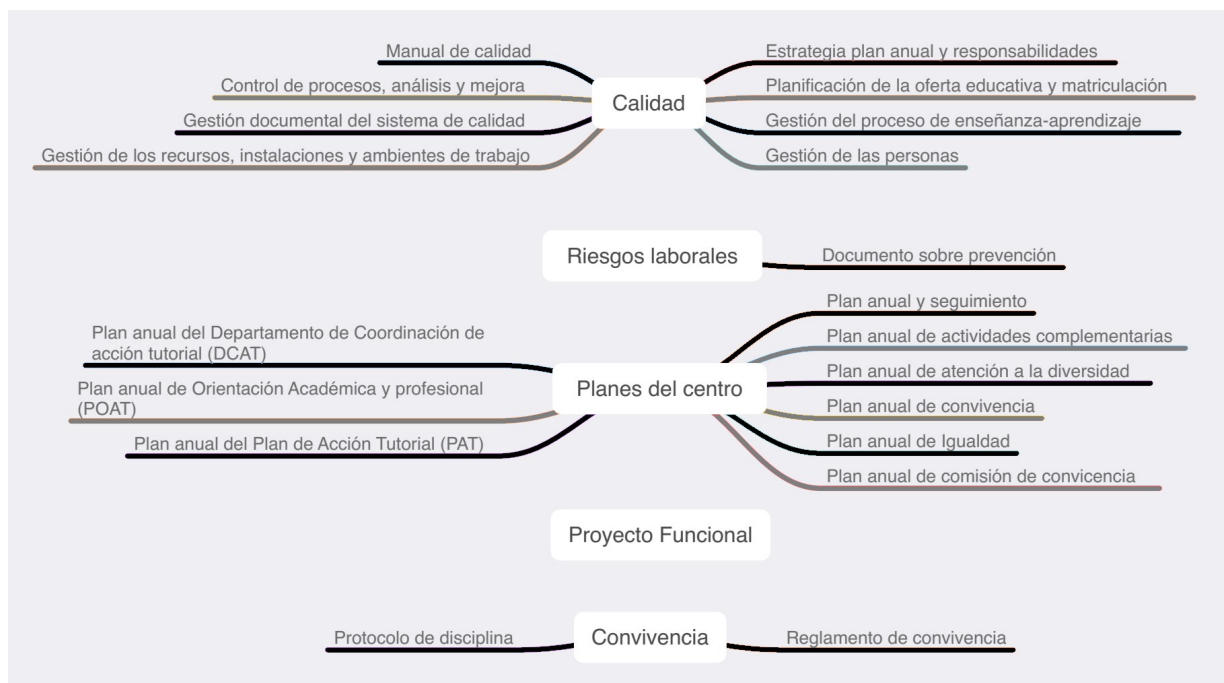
Calidad

Manual de calidad
Control de procesos, análisis y mejora
Gestión documental del sistema de calidad
Gestión de los recursos, instalaciones y ambientes de trabajo

Estrategia plan anual y responsabilidades
Planificación de la oferta educativa y matriculación
Gestión del proceso de enseñanza-aprendizaje
Gestión de las personas

Riesgos laborales

Documento sobre prevención

Planes del centro

Plan anual del Departamento de Coordinación de acción tutorial (DCAT)
Plan anual de Orientación Académica y profesional (POAT)
Plan anual del Plan de Acción Tutorial (PAT)

Plan anual y seguimiento
Plan anual de actividades complementarias
Plan anual de atención a la diversidad
Plan anual de convivencia
Plan anual de Igualdad
Plan anual de comisión de convicencia

Proyecto Funcional

Convivencia

Protocolo de disciplina

Reglamento de convivencia